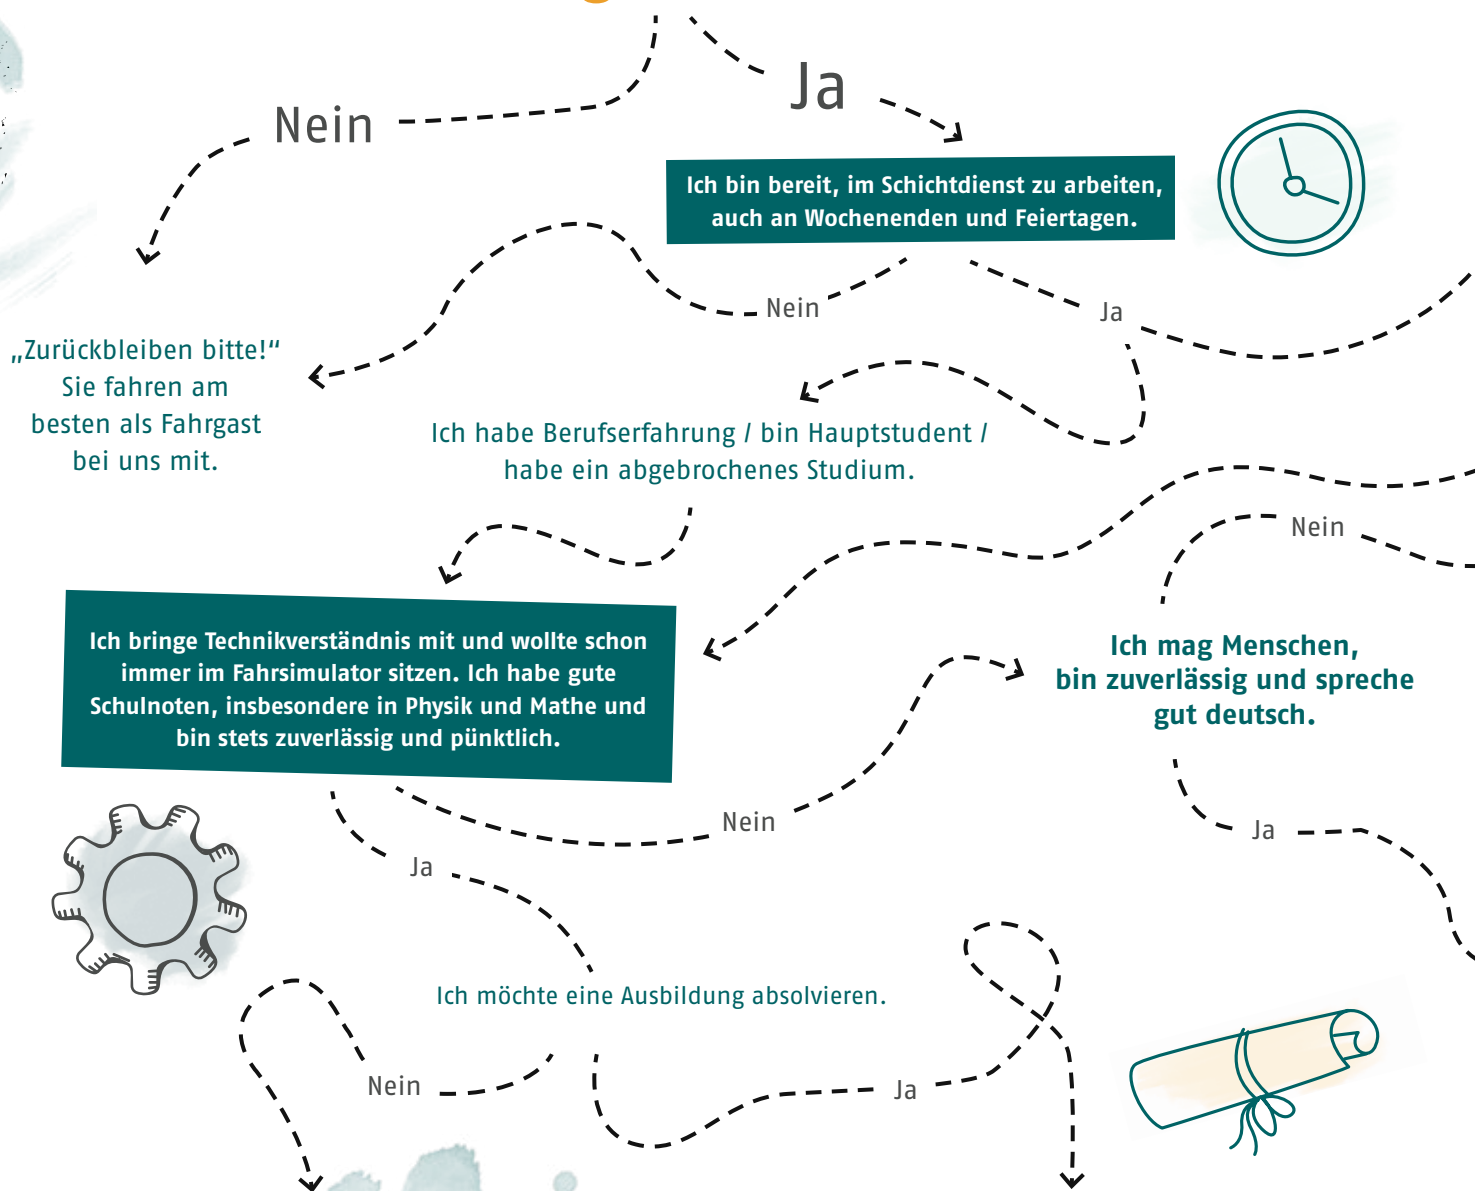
Nein

Ja

Ich bin bereit, im Schichtdienst zu arbeiten, auch an Wochenenden und Feiertagen.

Nein

Ja

„Zurückbleiben bitte!“ Sie fahren am besten als Fahrgast bei uns mit.

Ich habe Berufserfahrung / bin Hauptstudent / habe ein abgebrochenes Studium.

Nein

Ich bringe Technikverständnis mit und wollte schon immer im Fahrsimulator sitzen. Ich habe gute Schulnoten, insbesondere in Physik und Mathe und bin stets zuverlässig und pünktlich.

Ich mag Menschen, bin zuverlässig und spreche gut deutsch.

Nein

Ja

Ja

Ich möchte eine Ausbildung absolvieren.

Nein

Ja